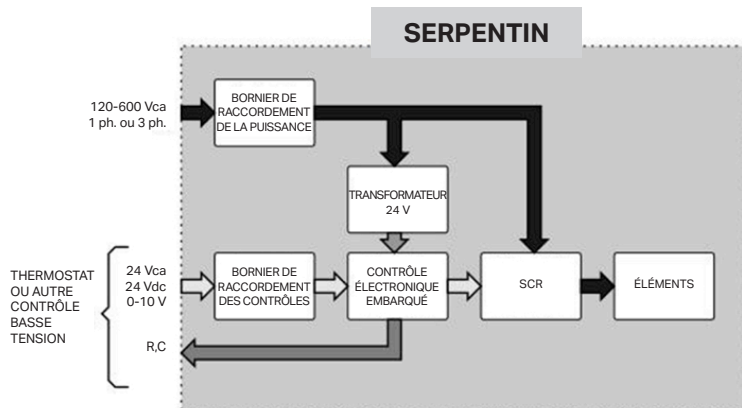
SERPENTIN

120-600 Vca
1 ph. ou 3 ph.

BORNIER DE RACCORDEMENT DE LA PUISSANCE

TRANSFORMATEUR 24 V

THERMOSTAT OU AUTRE CONTRÔLE BASSE TENSION

24 Vca
24 Vdc
0-10 V

BORNIER DE RACCORDEMENT DES CONTRÔLES

CONTRÔLE ÉLECTRONIQUE EMBARQUÉ

SCR

ÉLÉMENTS

R,C